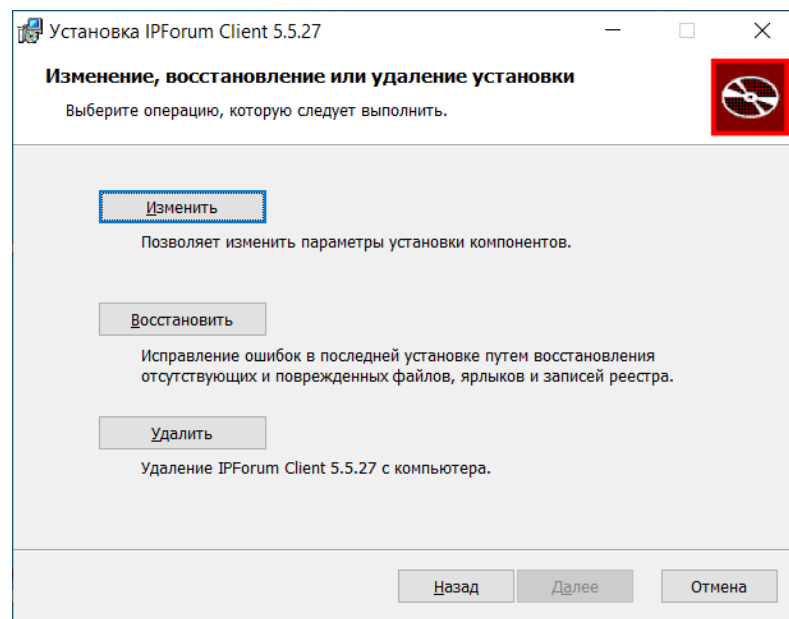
Установка IPForum Client 5.5.27

Изменение, восстановление или удаление установки

Выберите операцию, которую следует выполнить.

Изменить

Позволяет изменить параметры установки компонентов.

Восстановить

Исправление ошибок в последней установке путем восстановления отсутствующих и поврежденных файлов, ярлыков и записей реестра.

Удалить

Удаление IPForum Client 5.5.27 с компьютера.

Назад Далее Отмена